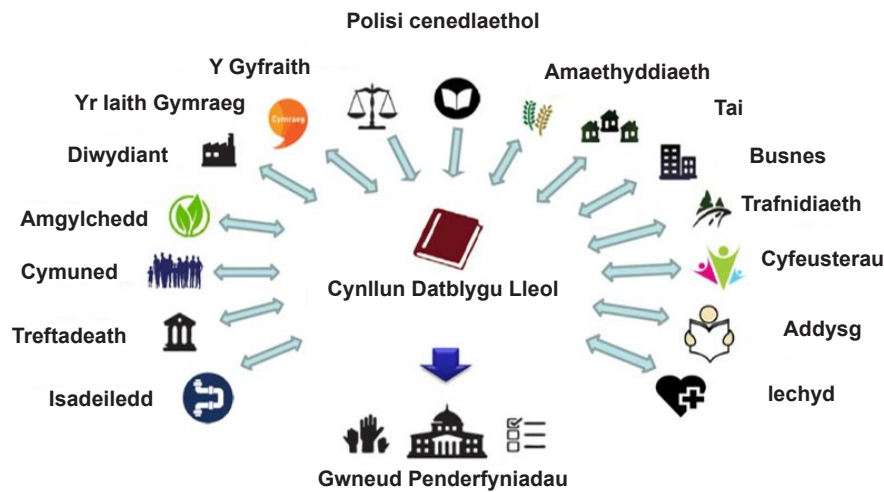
Polisi cenedlaethol

Y Gyfraith

Amaethyddiaeth

Yr Iaith Gymraeg

Cymraeg

Tai

Diwydiant

Busnes

Trafnidiaeth

Amgylchedd

Cyfeusterau

Cymuned

Cynllun Datblygu Lleol

Treftadeath

Addysg

Isadeiledd

Iechyd

Gwneud Penderfyniadau